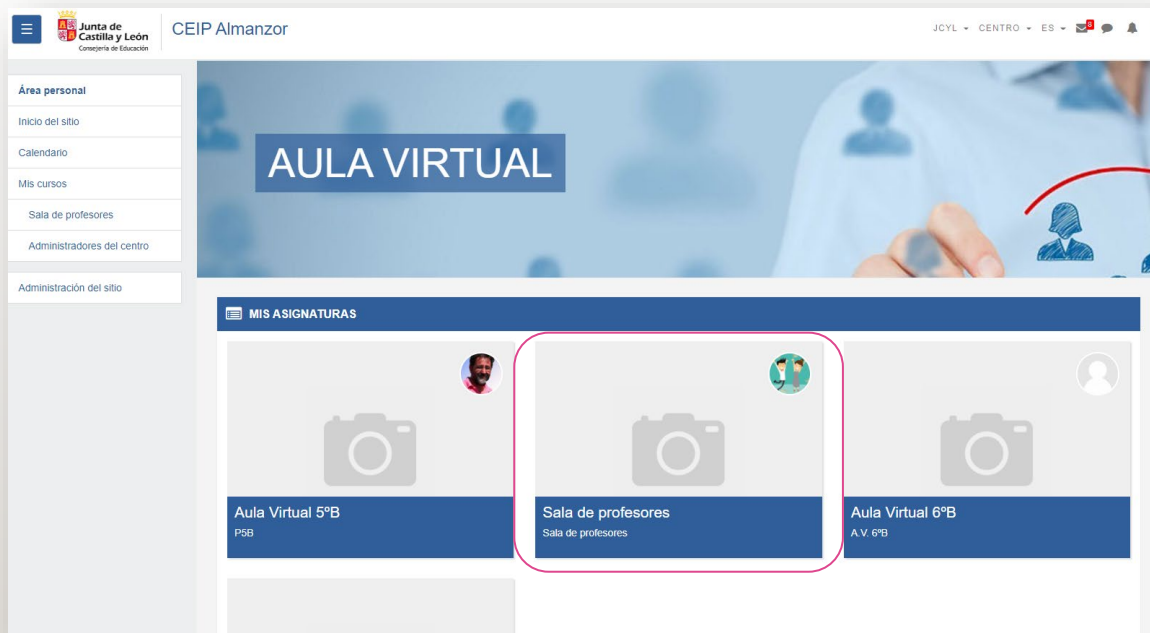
Junta de Castilla y León
Consejería de Educación

CEIP Almanzor

JCYL ▾ CENTRO ▾ ES ▾ 8

Área personal
Inicio del sitio
Calendario
Mis cursos
Sala de profesores
Administradores del centro
Administración del sitio

AULA VIRTUAL

MIS ASIGNATURAS

Aula Virtual 5ºB
P5B

Sala de profesores
Sala de profesores

Aula Virtual 6ºB
A.V. 6ºB